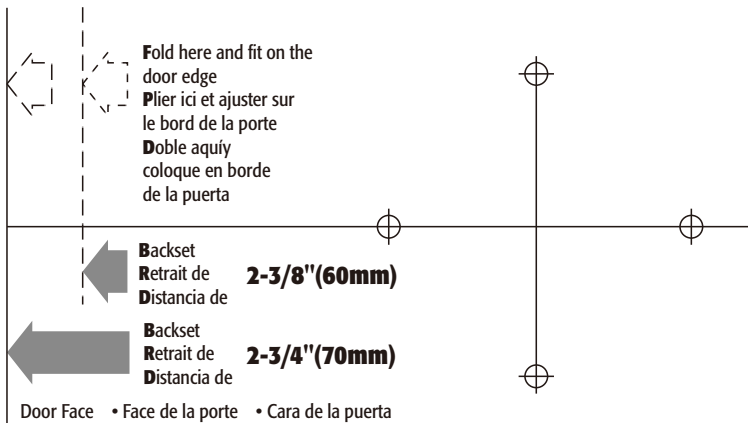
Fold here and fit on the door edge
Plier ici et ajuster sur le bord de la porte
Doble aquíy coloque en borde de la puerta

Backset
Retrait de
Distancia de
2-3/8"(60mm)

Backset
Retrait de
Distancia de
2-3/4"(70mm)

Door Face • Face de la porte • Cara de la puerta